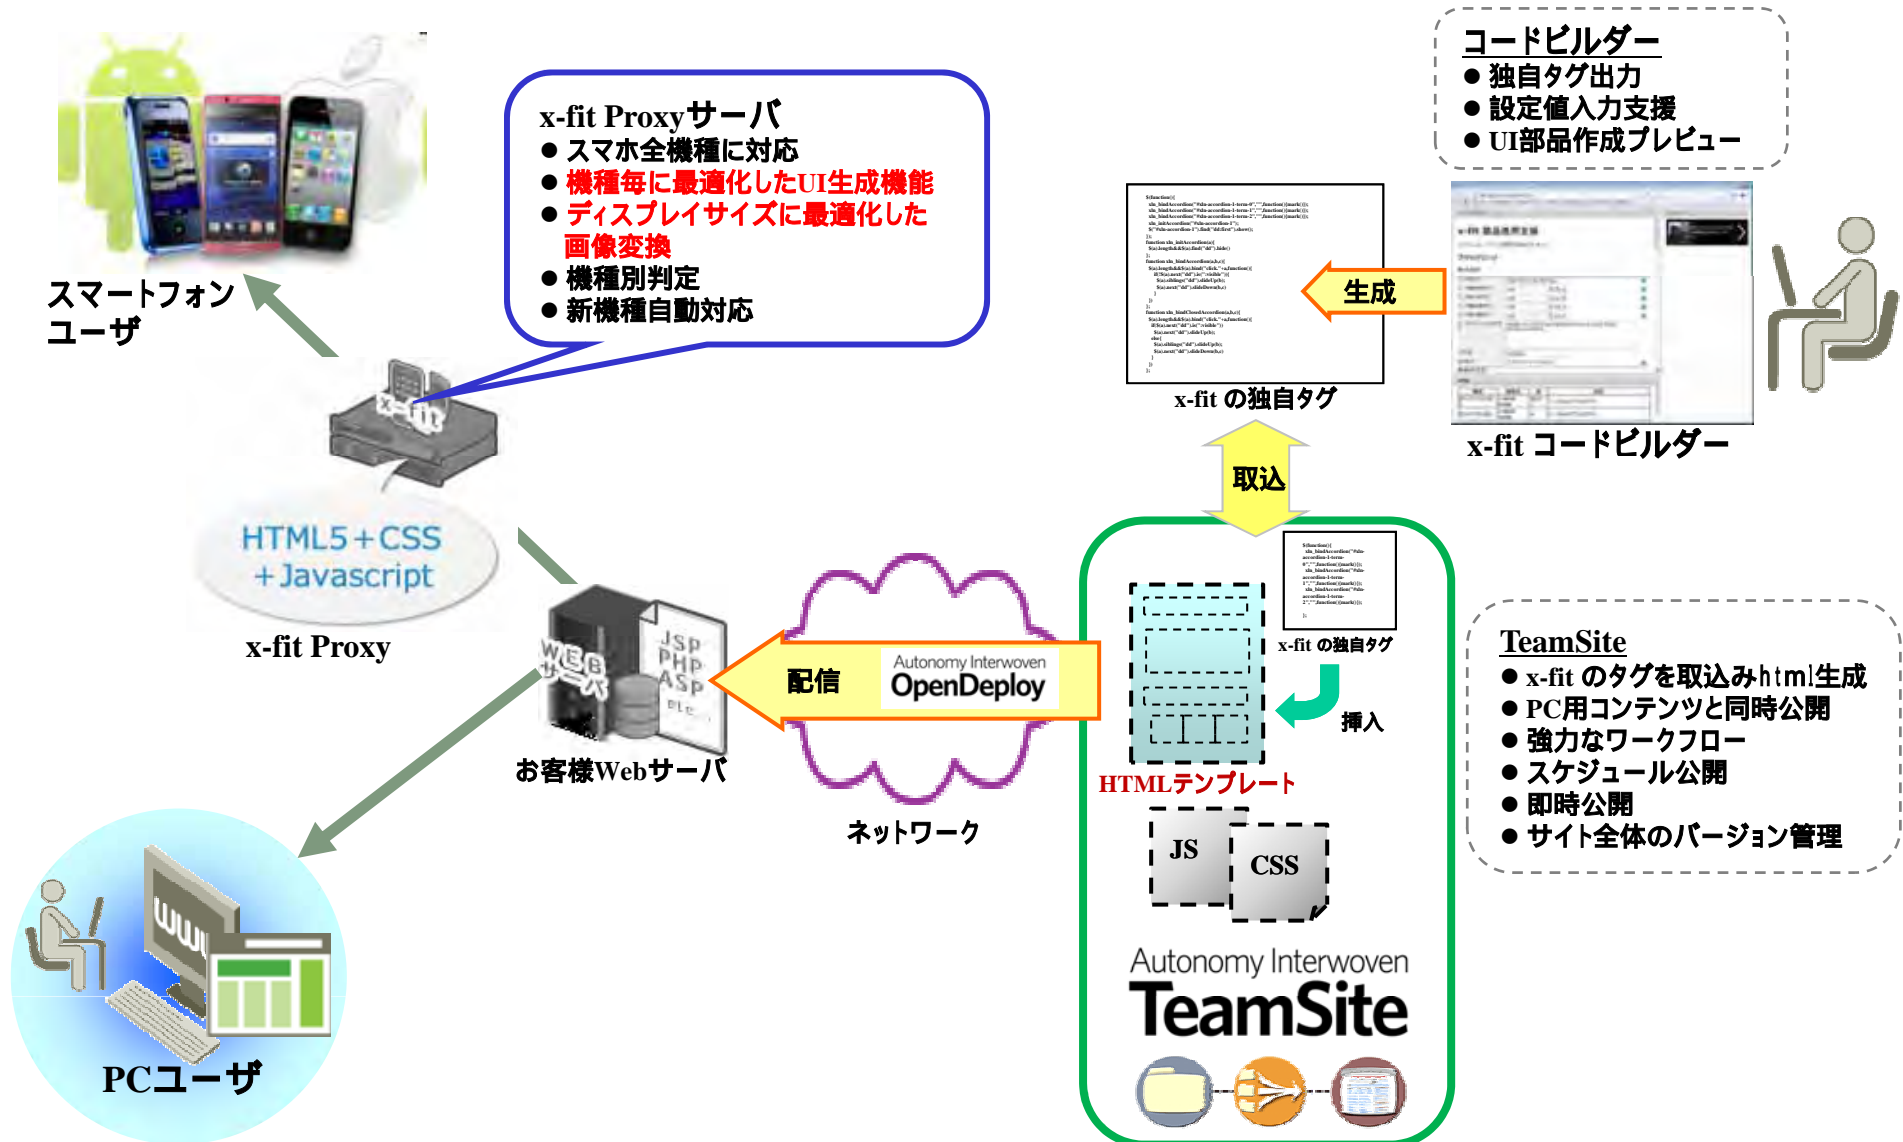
スマートフォン
ユーザ

x-fit Proxyサーバ
● スマホ全機種に対応
● 機種毎に最適化したUI生成機能
● ディスプレイサイズに最適化した画像変換
● 機種別判定
● 新機種自動対応

コードビルダー
● 独自タグ出力
● 設定値入力支援
● UI部品作成プレビュー

生成

x-fit の独自タグ

x-fit コードビルダー

取込

x-fit

HTML5＋CSS
＋Javascript

x-fit Proxy

WEBサーバ
JSP
PHP
ASP
etc...

お客様Webサーバ

配信
Autonomy Interwoven
OpenDeploy

ネットワーク

x-fit の独自タグ

挿入

HTMLテンプレート

JS
CSS

Autonomy Interwoven
TeamSite

TeamSite
● x-fit のタグを取込みhtml生成
● PC用コンテンツと同時公開
● 強力なワークフロー
● スケジュール公開
● 即時公開
● サイト全体のバージョン管理

www

PCユーザ